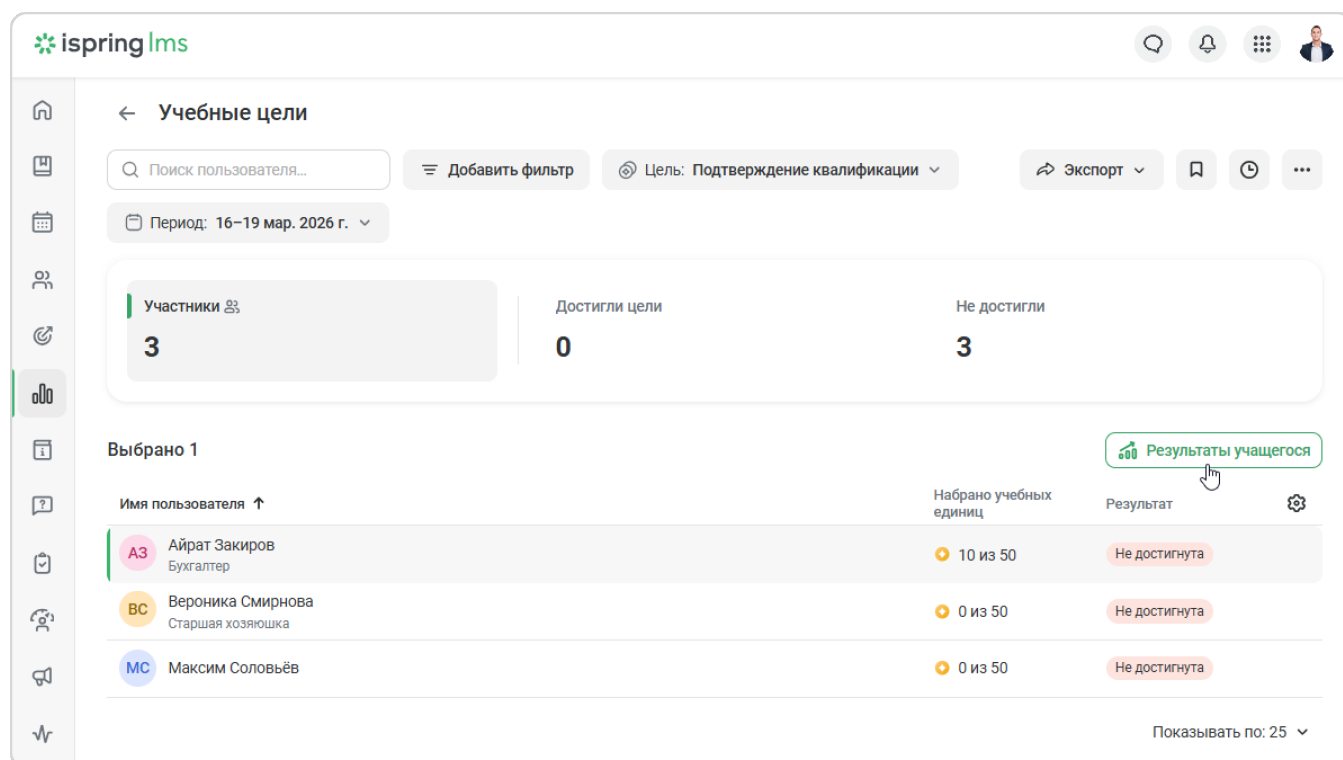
ispring lms

← Учебные цели

Поиск пользователя...

Добавить фильтр

Цель: Подтверждение квалификации

Экспорт

Период: 16–19 мар. 2026 г.

Участники

3

Достигли цели

0

Не достигли

3

Выбрано 1

Результаты учащегося

| Имя пользователя ↑ | Набрано учебных единиц | Результат |
|---|---|---|
| АЗ Айрат Закиров Бухгалтер | 10 из 50 | Не достигнута |
| ВС Вероника Смирнова Старшая хозяюшка | 0 из 50 | Не достигнута |
| МС Максим Соловьёв | 0 из 50 | Не достигнута |

Показывать по: 25